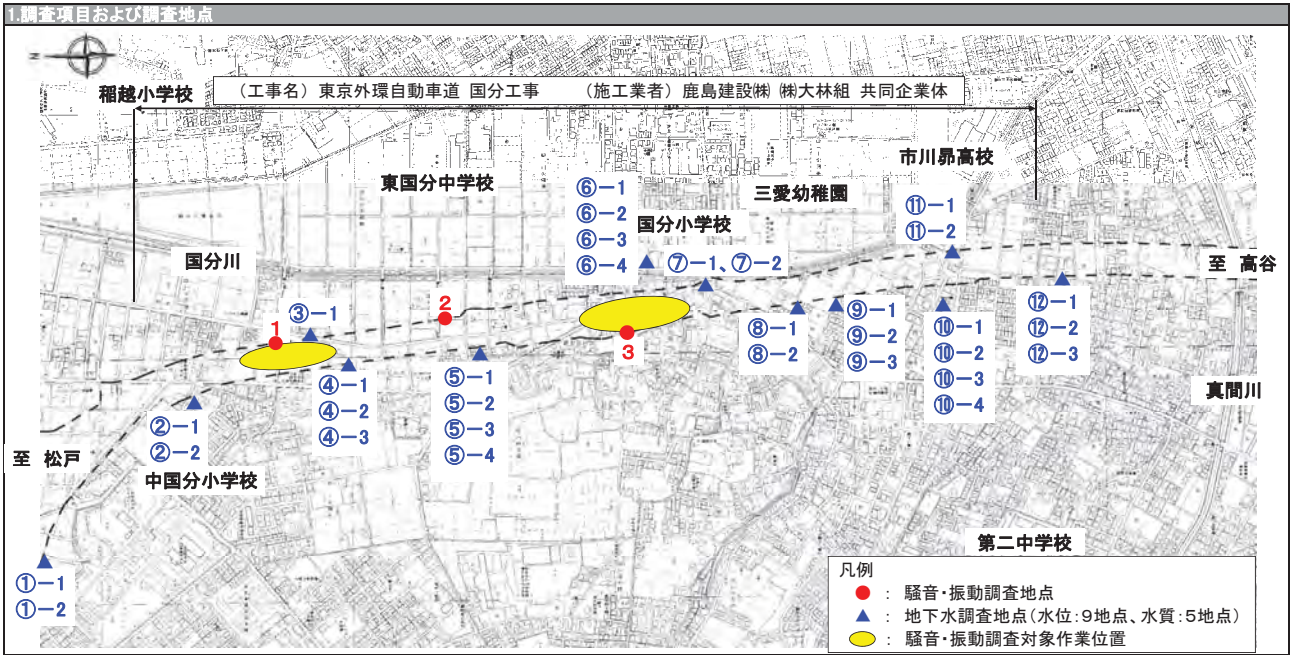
1.調査項目および調査地点

稲越小学校

（工事名）東京外環自動車道 国分工事　（施工業者）鹿島建設㈱ ㈱大林組 共同企業体

市川昴高校

東国分中学校

⑥−1
⑥−2
⑥−3
⑥−4

三愛幼稚園

国分小学校

⑪−1
⑪−2

国分川

⑦−1、⑦−2

至 高谷

2

③−1

1

3

⑨−1
⑨−2
⑨−3

⑧−1
⑧−2

⑩−1
⑩−2
⑩−3
⑩−4

⑫−1
⑫−2
⑫−3

④−1
④−2
④−3

⑤−1
⑤−2
⑤−3
⑤−4

真間川

②−1
②−2

至 松戸

中国分小学校

第二中学校

①−1
①−2

凡例
● ： 騒音・振動調査地点
▲ ： 地下水調査地点（水位：9地点、水質：5地点）
⬭ ： 騒音・振動調査対象作業位置